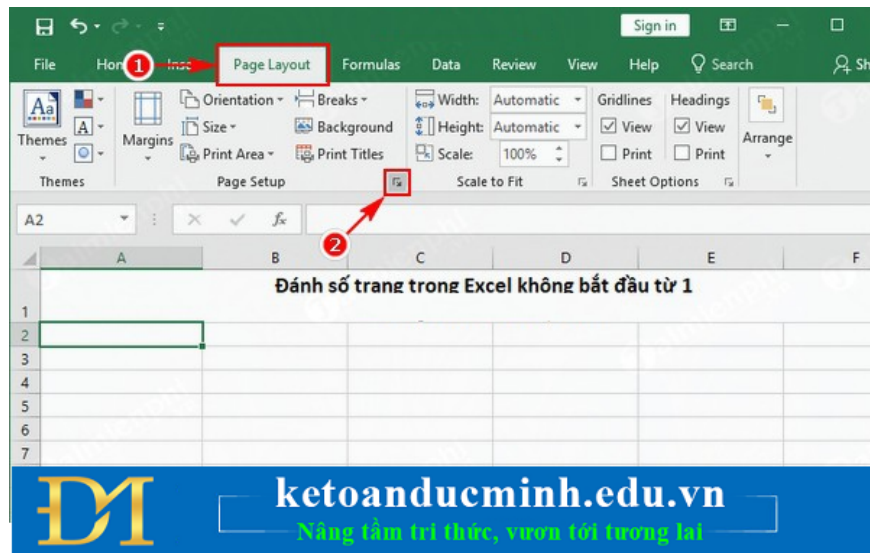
Sign in

File Hon 1 Inse Page Layout Formulas Data Review View Help Search Sh

Themes Margins Orientation Size Print Area Breaks Background Print Titles Width: Automatic Height: Automatic Scale: 100% Gridlines View Print Headings View Print Arrange

Themes Page Setup Scale to Fit Sheet Options

A2 $f_x$

2

| | A | B | C | D | E | F |
|---|---|---|---|---|---|---|
| 1 | Đánh số trang trong Excel không bắt đầu từ 1 | | | | | |
| 2 | | | | | | |
| 3 | | | | | | |
| 4 | | | | | | |
| 5 | | | | | | |
| 6 | | | | | | |
| 7 | | | | | | |

ketoanducminh.edu.vn
Nâng tầm tri thức, vươn tới tương lai